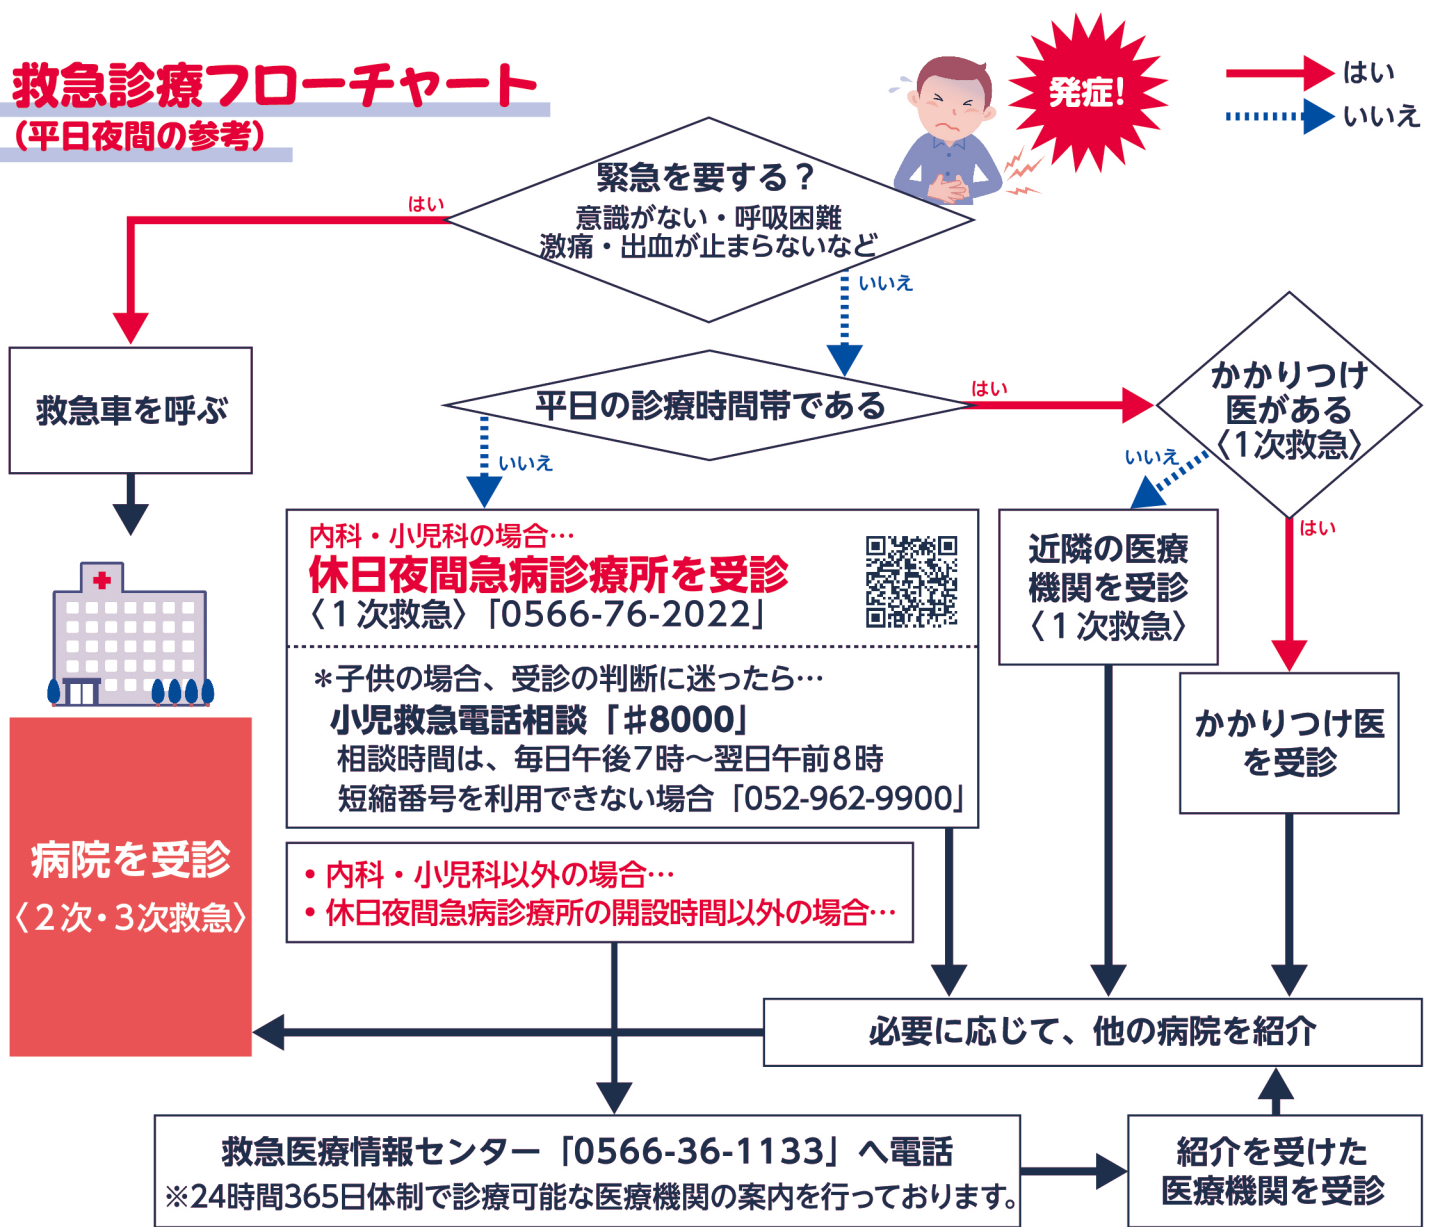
救急診療フローチャート
（平日夜間の参考）

発症！

はい
いいえ

緊急を要する？
意識がない・呼吸困難
激痛・出血が止まらないなど

はい

いいえ

救急車を呼ぶ

平日の診療時間帯である

はい

かかりつけ医がある〈1次救急〉

いいえ

いいえ

はい

内科・小児科の場合…
休日夜間急病診療所を受診
〈1次救急〉「0566-76-2022」

＊子供の場合、受診の判断に迷ったら…
小児救急電話相談「♯8000」
相談時間は、毎日午後7時～翌日午前8時
短縮番号を利用できない場合「052-962-9900」

近隣の医療機関を受診〈1次救急〉

かかりつけ医を受診

病院を受診
〈2次・3次救急〉

• 内科・小児科以外の場合…
• 休日夜間急病診療所の開設時間以外の場合…

必要に応じて、他の病院を紹介

救急医療情報センター「0566-36-1133」へ電話
※24時間365日体制で診療可能な医療機関の案内を行っております。

紹介を受けた医療機関を受診